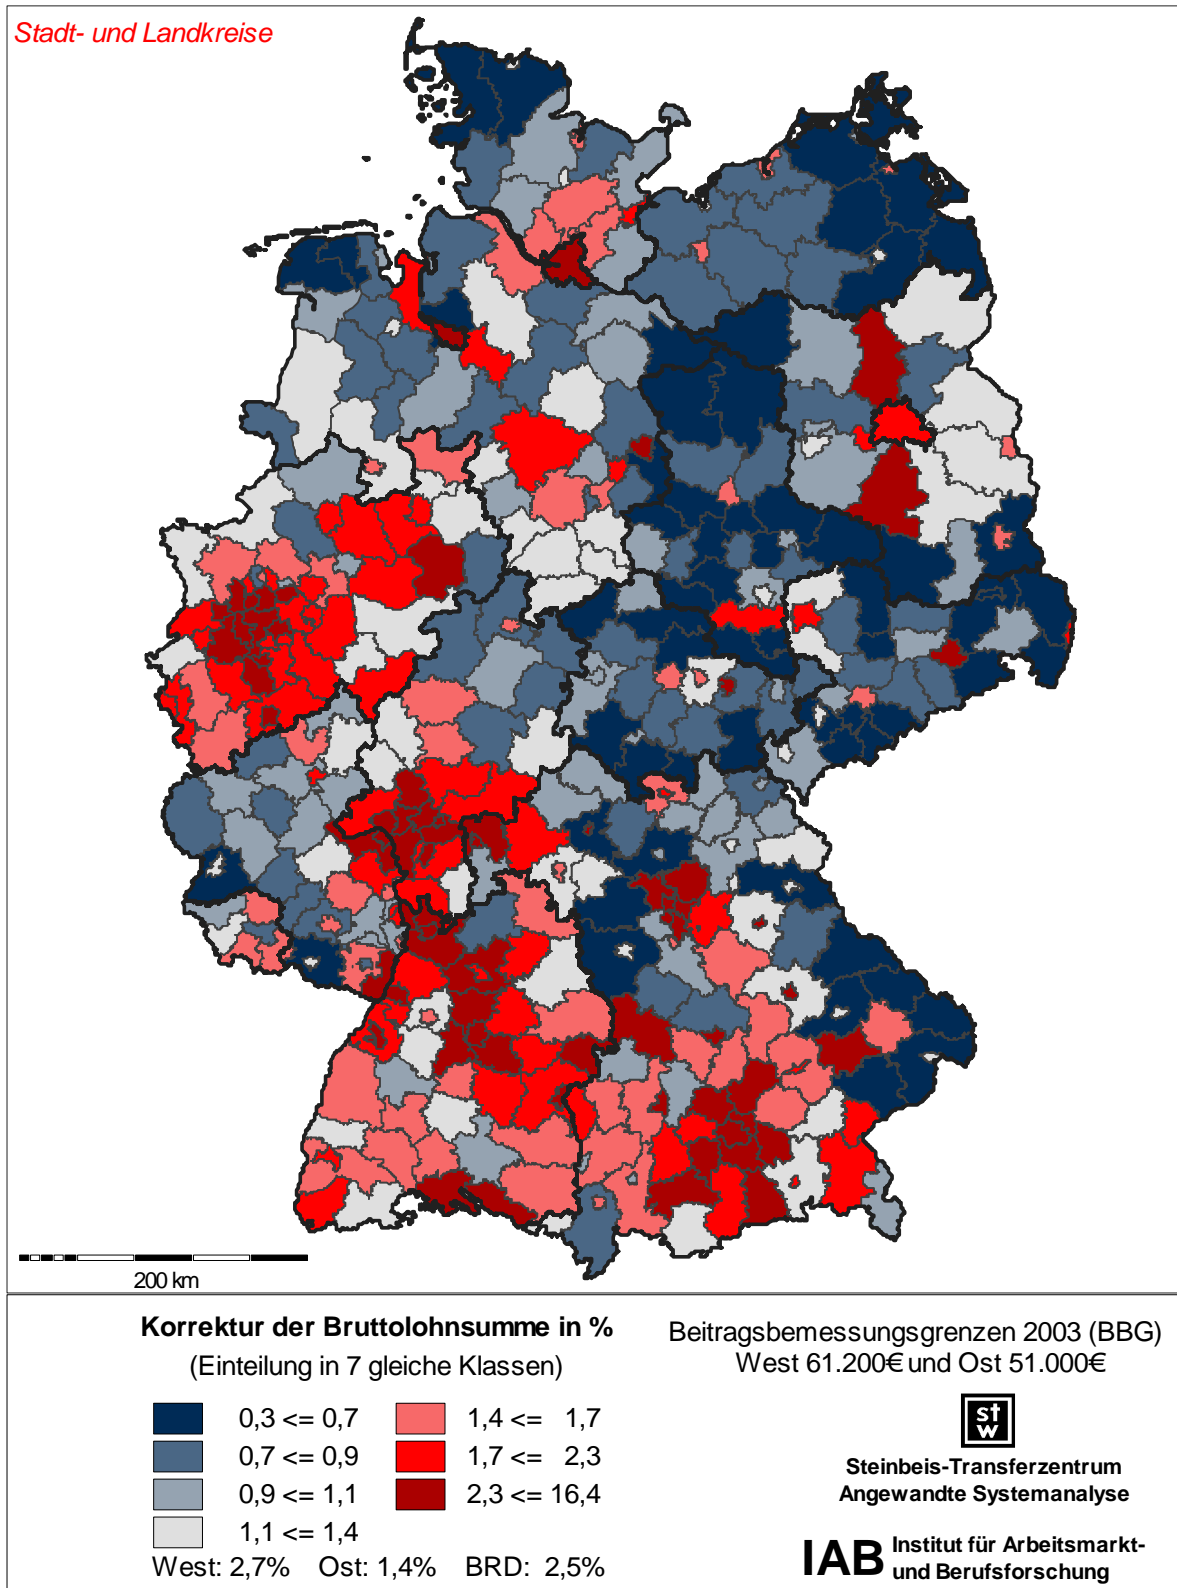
Stadt- und Landkreise

200 km

Korrektur der Bruttolohnsumme in %
(Einteilung in 7 gleiche Klassen)

0,3 <= 0,7
0,7 <= 0,9
0,9 <= 1,1
1,1 <= 1,4
1,4 <= 1,7
1,7 <= 2,3
2,3 <= 16,4

West: 2,7% Ost: 1,4% BRD: 2,5%

Beitragsbemessungsgrenzen 2003 (BBG)
West 61.200€ und Ost 51.000€

st w

Steinbeis-Transferzentrum
Angewandte Systemanalyse

IAB Institut für Arbeitsmarkt- und Berufsforschung